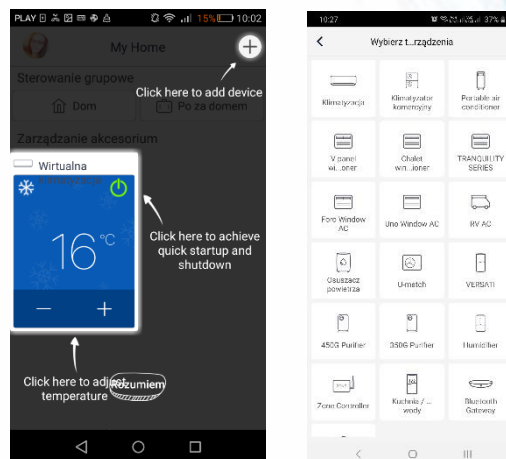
PLAY 15% 10:02
My Home
Click here to add device
Sterowanie grupowe
Dom
Po za domem
Zarządzanie akcesorium
Wirtualna
16°C
−
+
Click here to achieve quick startup and shutdown
Click here to adjust temperature
Rozumiem

10:27 37%
<
Wybierz t...rządzenia
Klimatyzacja
Klimatyzator komercyjny
Portable air conditioner
V panel wi...ioner
Chalet win...ioner
TRANQUILITY SERIES
Fore Window AC
Uno Window AC
RV AC
Osuszacz powietrza
U-match
VERSATI
450G Purifier
350G Purifier
Humidifier
Zone Controller
Kuchnia / ... wody
Bluetooth Gateway
<
O
III